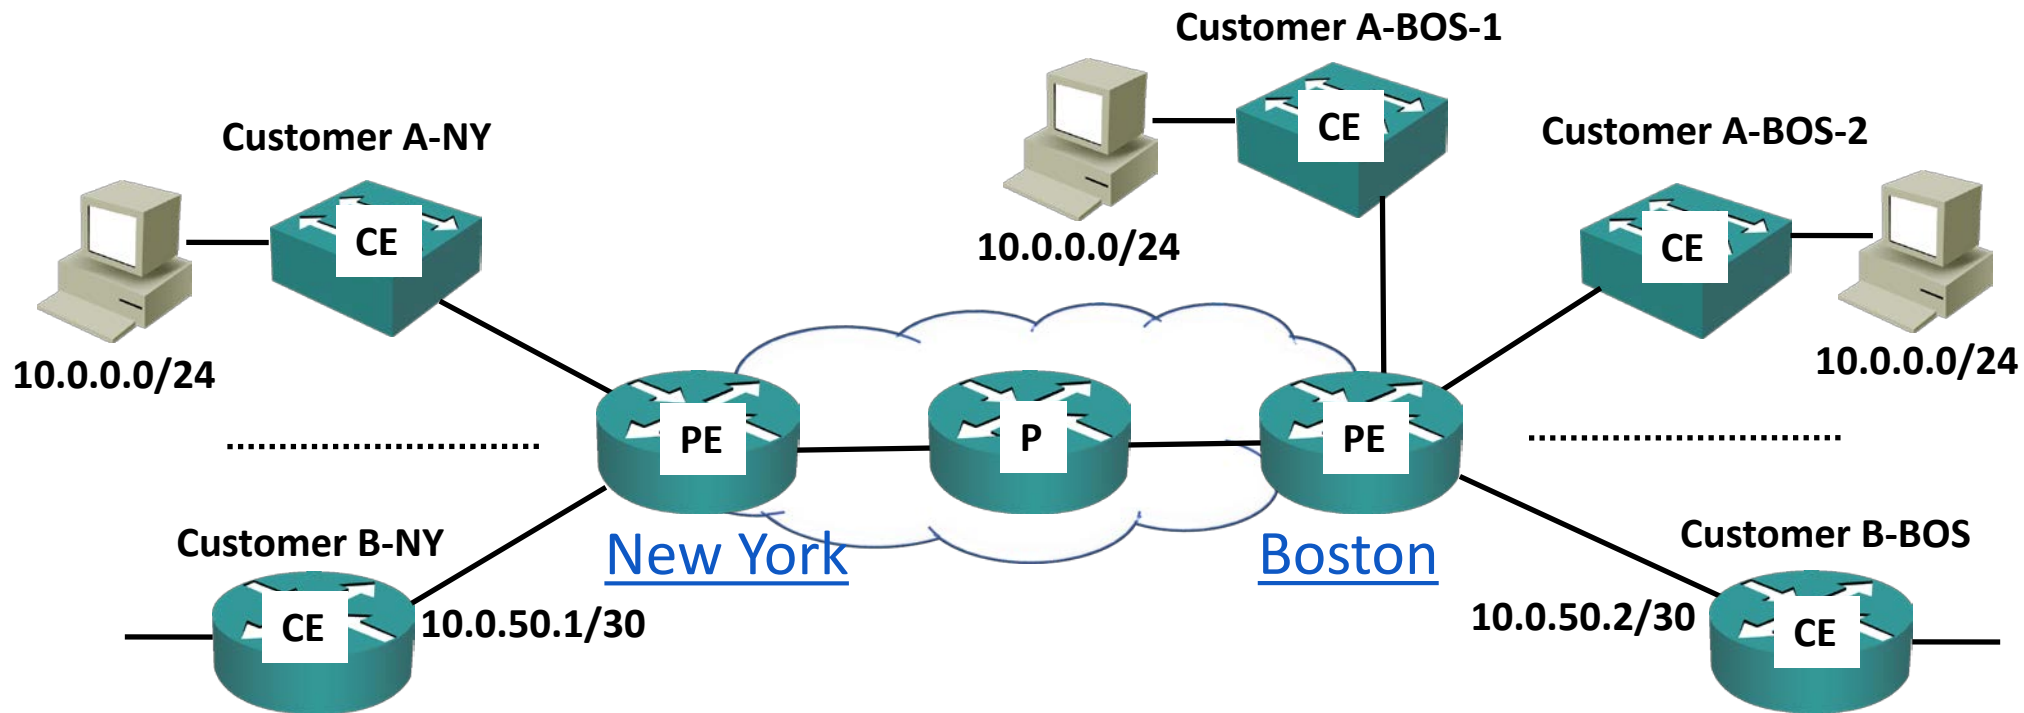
Customer A-BOS-1

CE

Customer A-NY

CE

Customer A-BOS-2

CE

10.0.0.0/24

10.0.0.0/24

10.0.0.0/24

..............................

PE

P

PE

..............................

Customer B-NY

New York

Boston

Customer B-BOS

CE

10.0.50.1/30

10.0.50.2/30

CE